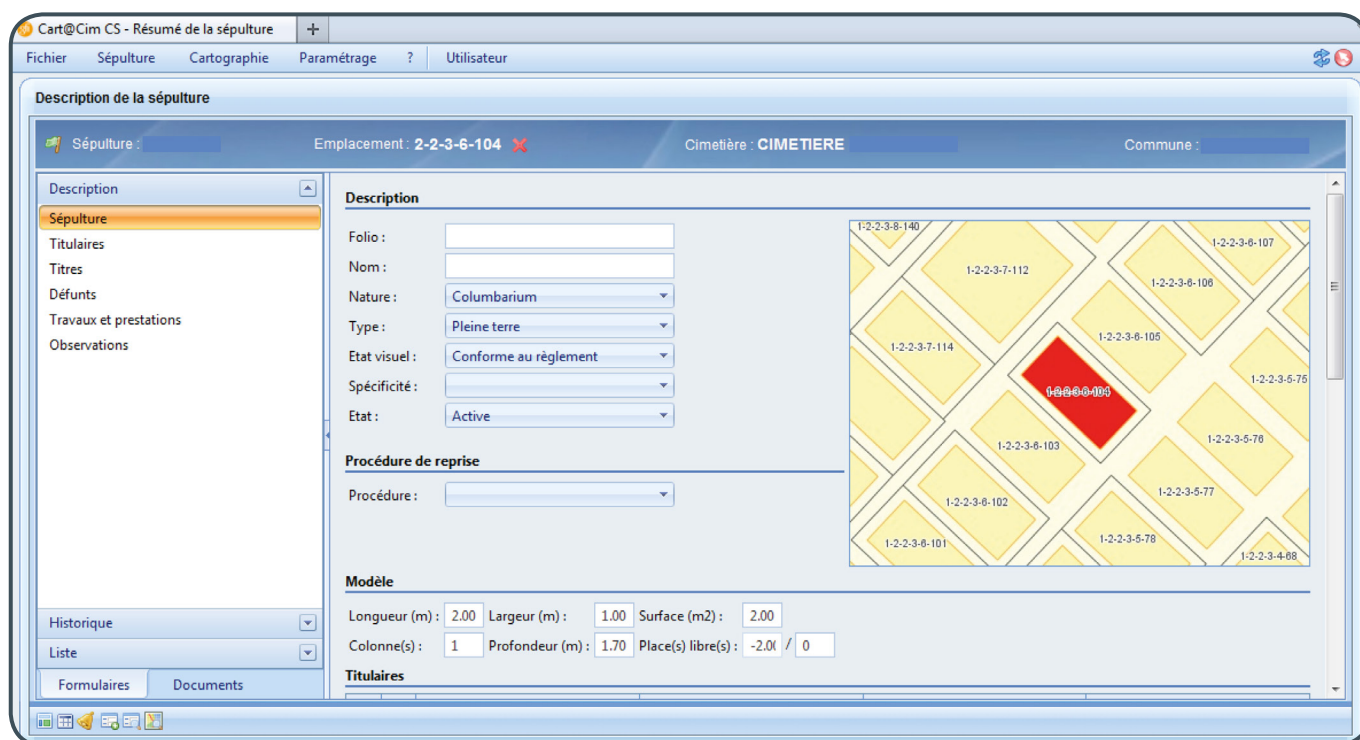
Cart@Cim CS - Résumé de la sépulture +

Fichier Sépulture Cartographie Paramétrage ? Utilisateur

Description de la sépulture

Sépulture : Emplacement : 2-2-3-6-104 Cimetière : CIMETIERE Commune :

Description
Sépulture
Titulaires
Titres
Défunts
Travaux et prestations
Observations

Historique
Liste
Formulaires Documents

Description

Folio :
Nom :
Nature : Columbarium
Type : Pleine terre
Etat visuel : Conforme au règlement
Spécificité :
Etat : Active

Procédure de reprise

Procédure :

1-2-2-3-8-140
1-2-2-3-6-107
1-2-2-3-7-112
1-2-2-3-6-106
1-2-2-3-6-105
1-2-2-3-7-114
1-2-2-3-5-75
1-2-2-3-6-104
1-2-2-3-6-103
1-2-2-3-5-76
1-2-2-3-6-102
1-2-2-3-5-77
1-2-2-3-6-101
1-2-2-3-5-78
1-2-2-3-4-68

Modèle

Longueur (m) : 2.00 Largeur (m) : 1.00 Surface (m2) : 2.00
Colonne(s) : 1 Profondeur (m) : 1.70 Place(s) libre(s) : -2.0( / 0

Titulaires